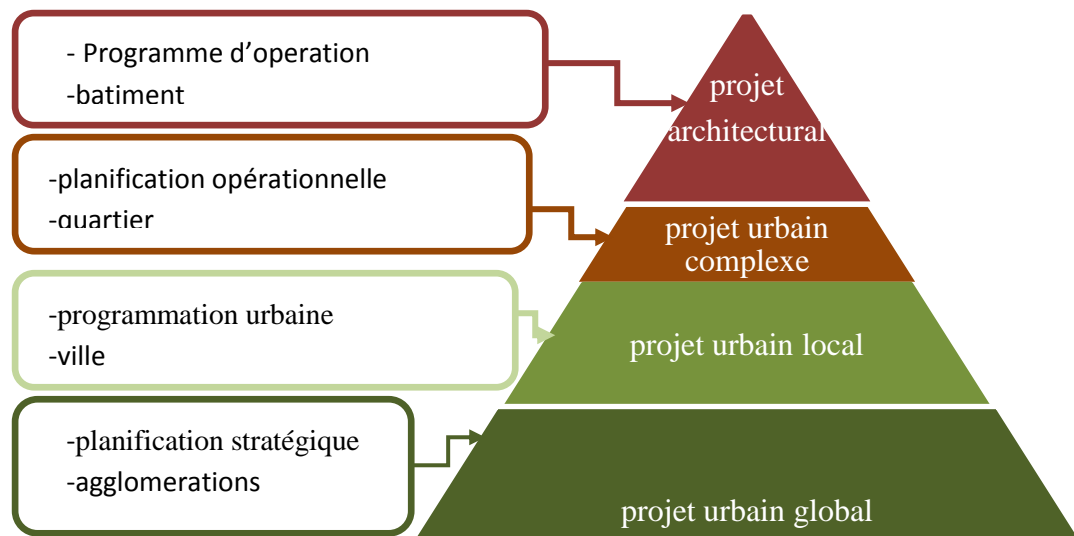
- Programme d'operation
-batiment

-planification opérationnelle
-quartier

-programmation urbaine
-ville

-planification stratégique
-agglomerations

projet architectural

projet urbain complexe

projet urbain local

projet urbain global